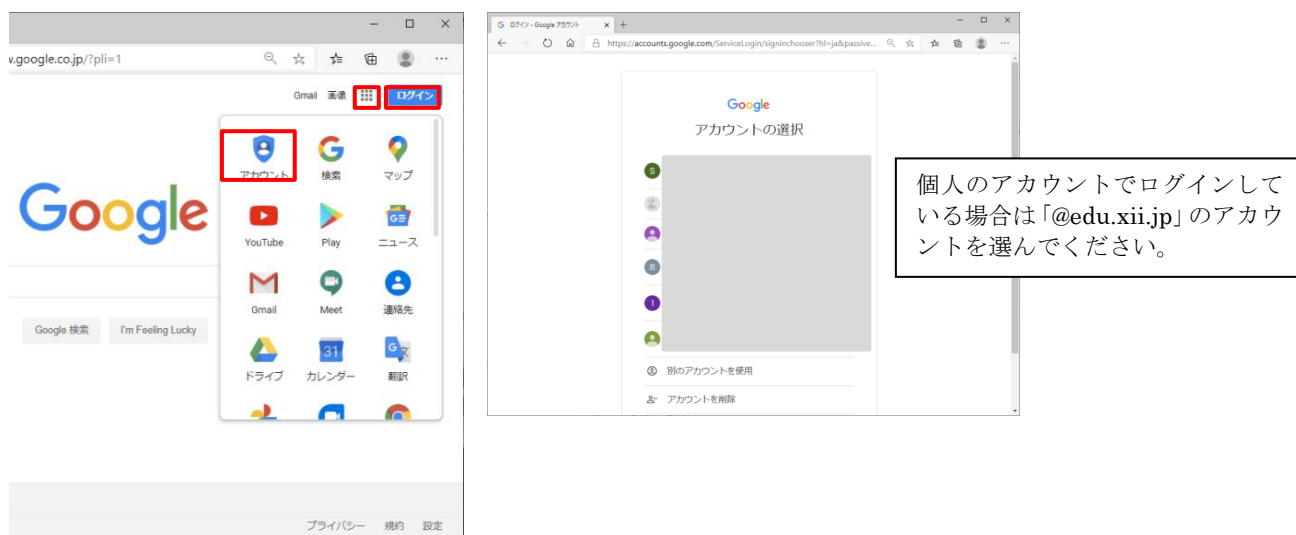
v.google.co.jp/?pli=1

Gmail 画像 ログイン

Google

アカウント 検索 マップ
YouTube Play ニュース
Gmail Meet 連絡先
ドライブ カレンダー 翻訳

Google 検索 I'm Feeling Lucky

プライバシー 規約 設定

ログイン - Google アカウント

https://accounts.google.com/ServiceLogin/signinchooser?hl=ja&passive...

Google
アカウントの選択

別のアカウントを使用
アカウントを削除

個人のアカウントでログインしている場合は「@edu.xii.jp」のアカウントを選んでください。